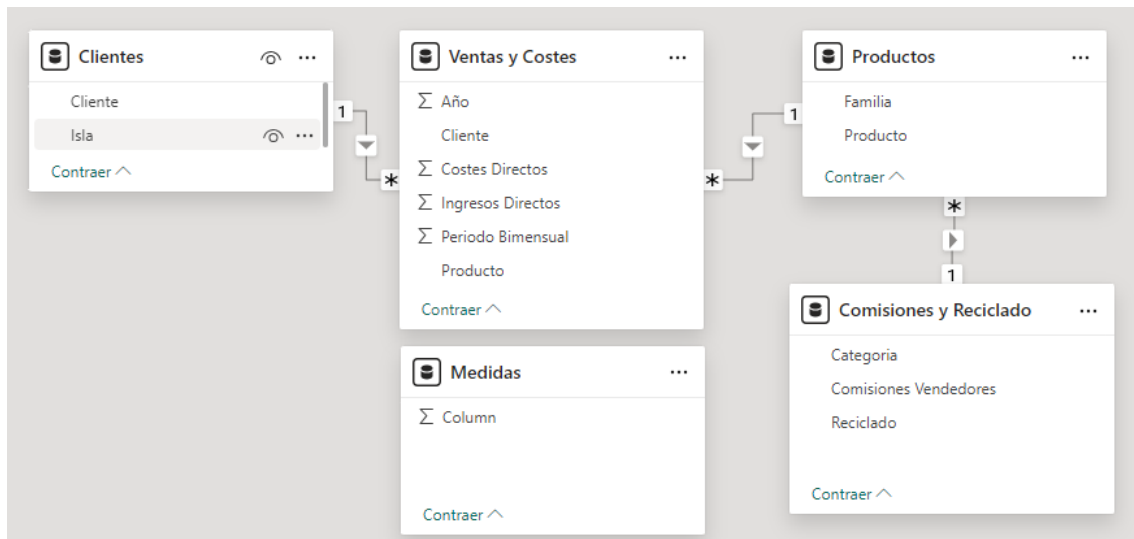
Clientes ···

Cliente

Isla ···

Contraer ^

1

*

Ventas y Costes ···

$\Sigma$ Año

Cliente

$\Sigma$ Costes Directos

$\Sigma$ Ingresos Directos

$\Sigma$ Periodo Bimensual

Producto

Contraer ^

*

1

Productos ···

Familia

Producto

Contraer ^

*

1

Comisiones y Reciclado ···

Categoria

Comisiones Vendedores

Reciclado

Contraer ^

Medidas ···

$\Sigma$ Column

Contraer ^